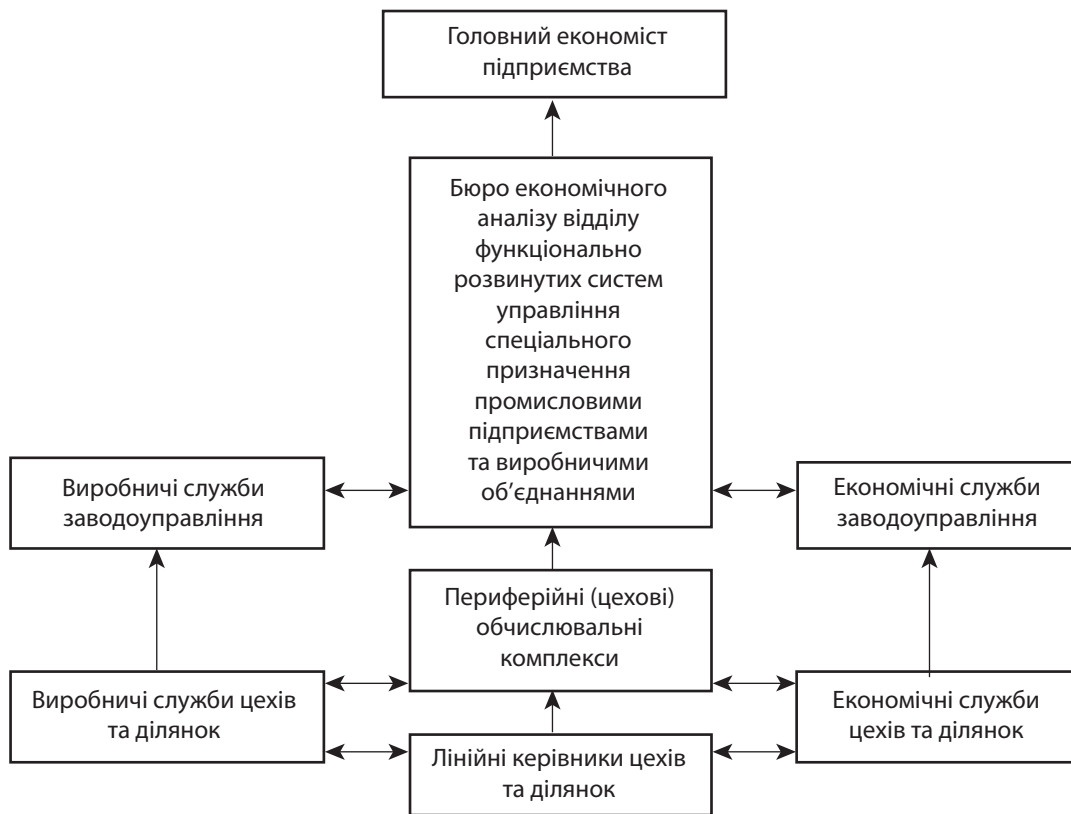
Головний економіст підприємства

Бюро економічного аналізу відділу функціонально розвинутих систем управління спеціального призначення промисловими підприємствами та виробничими об'єднаннями

Виробничі служби заводоуправління

Економічні служби заводоуправління

Периферійні (цехові) обчислювальні комплекси

Виробничі служби цехів та ділянок

Економічні служби цехів та ділянок

Лінійні керівники цехів та ділянок